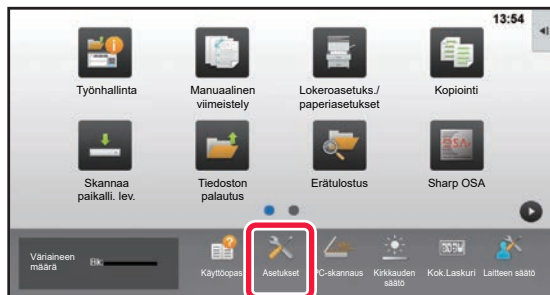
13:54

Työnhallinta

Manuaalinen viimeistely

Lokeroasetuks./ paperiasetukset

Kopiointi

Skannaa paikalli. lev.

Tiedoston palautus

Erätulostus

Sharp OSA

Väriaineen määrä

Bk

Käyttöopas

Asetukset

PC-skannaus

Kirkkauden säätö

Kok.Laskuri

Laitteen säätö